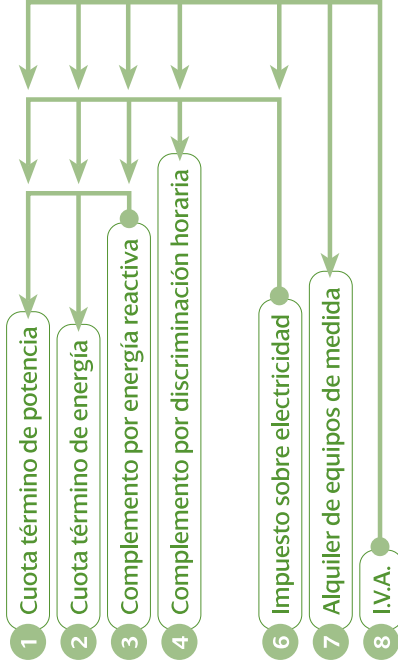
1 Cuota término de potencia
2 Cuota término de energía
3 Complemento por energía reactiva
4 Complemento por discriminación horaria
6 Impuesto sobre electricidad
7 Alquiler de equipos de medida
8 I.V.A.